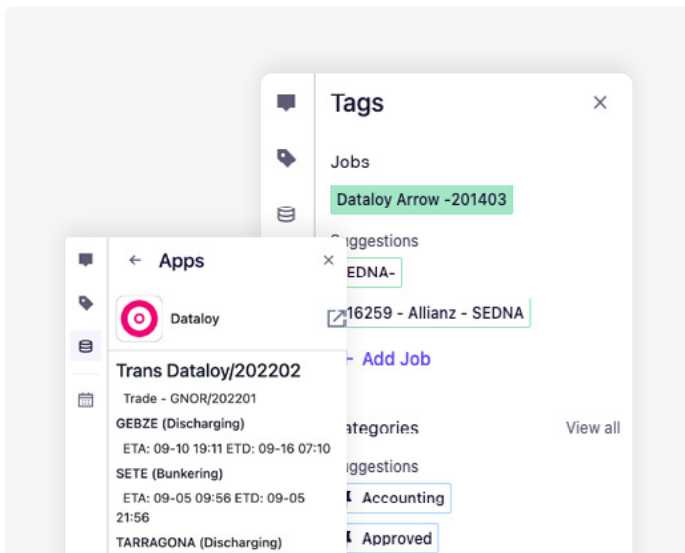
Tags

×

Jobs

Dataloy Arrow -201403

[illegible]uggestions

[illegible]EDNA-

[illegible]16259 - Allianz - SEDNA

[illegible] Add Job

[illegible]ategories

View all

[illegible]uggestions

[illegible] Accounting

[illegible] Approved

← Apps

×

Dataloy

Trans Dataloy/202202

Trade - GNOR/202201

GEBZE (Discharging)

ETA: 09-10 19:11 ETD: 09-16 07:10

SETE (Bunkering)

ETA: 09-05 09:56 ETD: 09-05 21:56

TARRAGONA (Discharging)